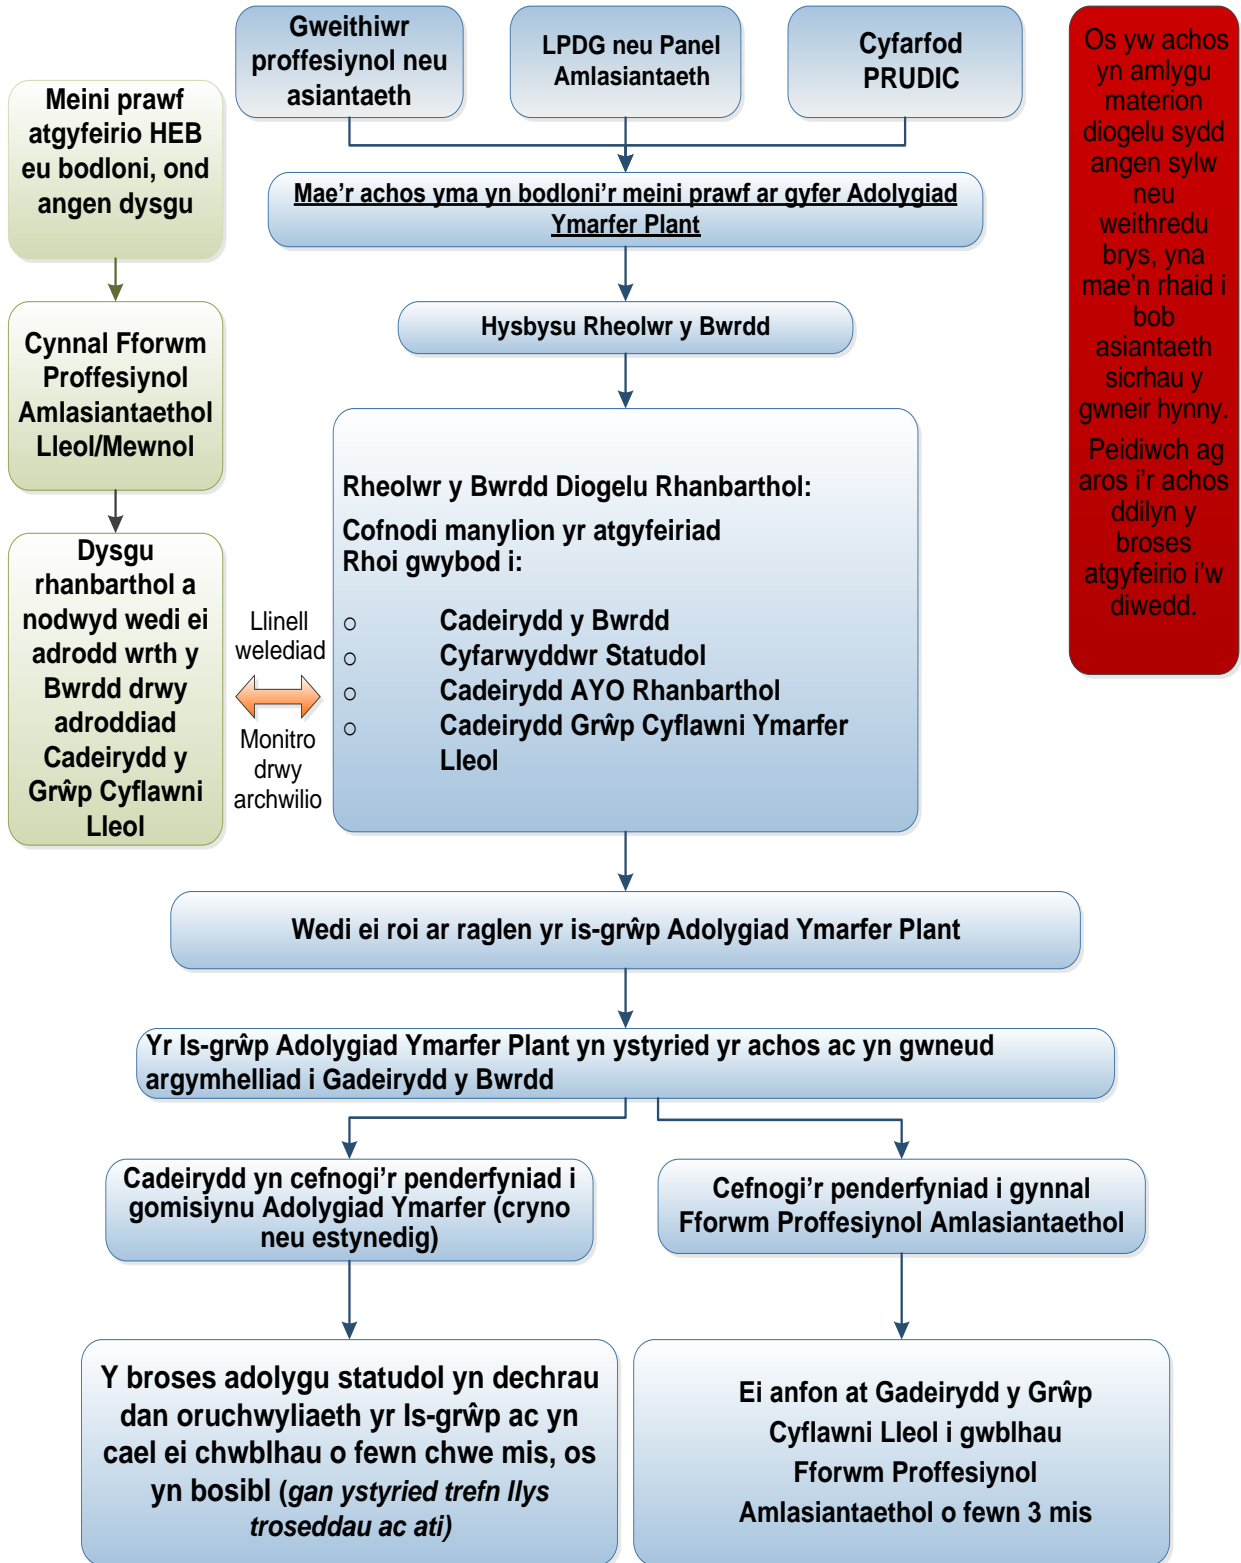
Gweithiwr proffesiynol neu asiantaeth

LPDG neu Panel Amlasiantaeth

Cyfarfod PRUDIC

Os yw achos yn amlygu materion diogelu sydd angen sylw neu weithredu brys, yna mae'n rhaid i bob asiantaeth sicrhau y gwneir hynny.

Peidiwch ag aros i'r achos ddilyn y broses atgyfeirio i'w diwedd.

Meini prawf atgyfeirio HEB eu bodloni, ond angen dysgu

Mae'r achos yma yn bodloni'r meini prawf ar gyfer Adolygiad Ymarfer Plant

Hysbysu Rheolwr y Bwrdd

Cynnal Fforwm Proffesiynol Amlasiantaethol Lleol/Mewnol

Rheolwr y Bwrdd Diogelu Rhanbarthol:

Cofnodi manylion yr atgyfeiriad
Rhoi gwybod i:

○ Cadeirydd y Bwrdd
○ Cyfarwyddwr Statudol
○ Cadeirydd AYO Rhanbarthol
○ Cadeirydd Grŵp Cyflawni Ymarfer Lleol

Dysgu rhanbarthol a nodwyd wedi ei adrodd wrth y Bwrdd drwy adroddiad Cadeirydd y Grŵp Cyflawni Lleol

Llinell weledliad

Monitro drwy archwilio

Wedi ei roi ar raglen yr is-grŵp Adolygiad Ymarfer Plant

Yr Is-grŵp Adolygiad Ymarfer Plant yn ystyried yr achos ac yn gwneud argymhelliad i Gadeirydd y Bwrdd

Cadeirydd yn cefnogi'r penderfyniad i gomisiynu Adolygiad Ymarfer (cryno neu estynedig)

Cefnogi'r penderfyniad i gynnal Fforwm Proffesiynol Amlasiantaethol

Y broses adolygu statudol yn dechrau dan oruchwyliaeth yr Is-grŵp ac yn cael ei chwblhau o fewn chwe mis, os yn bosibl (gan ystyried trefn llys troseddau ac ati)

Ei anfon at Gadeirydd y Grŵp Cyflawni Lleol i gwblhau Fforwm Proffesiynol Amlasiantaethol o fewn 3 mis